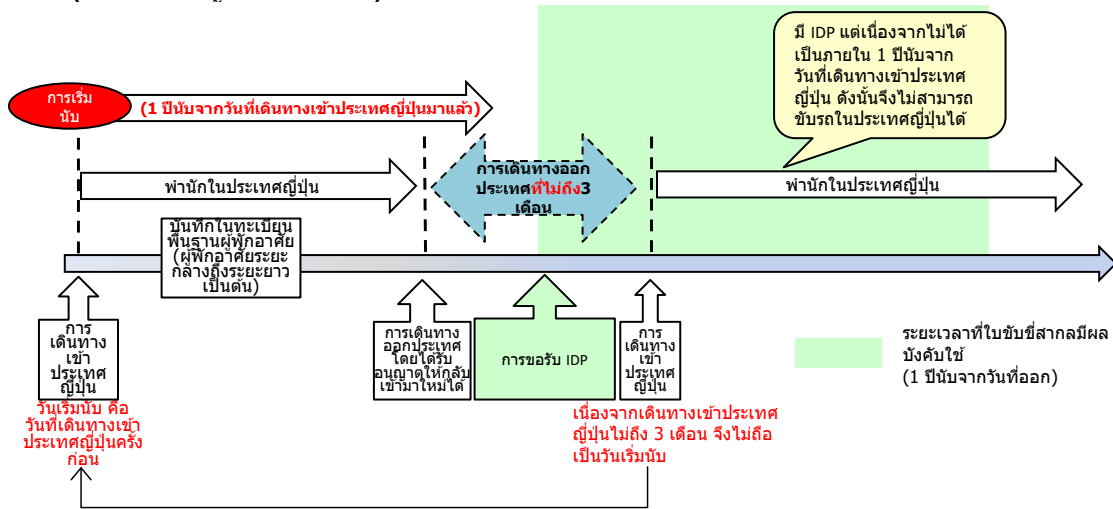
มี IDP แต่เนื่องจากไม่ได้เป็นภายใน 1 ปีนับจากวันที่เดินทางเข้าประเทศญี่ปุ่น ดังนั้นจึงไม่สามารถขับรถในประเทศญี่ปุ่นได้

การเริ่มนับ

(1 ปีนับจากวันที่เดินทางเข้าประเทศญี่ปุ่นมาแล้ว)

พำนักในประเทศญี่ปุ่น

การเดินทางออกประเทศที่ไม่ถึง3 เดือน

พำนักในประเทศญี่ปุ่น

บันทึกในทะเบียนพื้นฐานผู้พักอาศัย (ผู้พักอาศัยระยะกลางถึงระยะยาว เป็นต้น)

การเดินทางเข้าประเทศญี่ปุ่น

วันเริ่มนับ คือ วันที่เดินทางเข้าประเทศญี่ปุ่นครั้งก่อน

การเดินทางออกประเทศโดยได้รับอนุญาตให้กลับเข้ามาใหม่ได้

การขอรับ IDP

การเดินทางเข้าประเทศญี่ปุ่น

เนื่องจากเดินทางเข้าประเทศญี่ปุ่นไม่ถึง 3 เดือน จึงไม่ถือเป็นวันเริ่มนับ

ระยะเวลาที่ใบขับขี่สากลมีผลบังคับใช้ (1 ปีนับจากวันที่ออก)